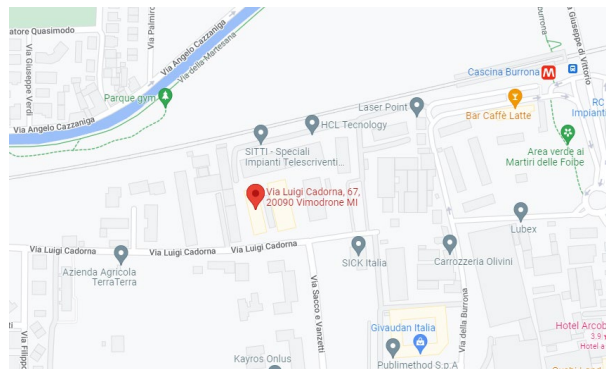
atore Quasimodo
Via Palmiro
Via Angelo Cazzaniga
Via della Martesana
Via Giuseppe Verdi
Parque gym
Via Angelo Cazzaniga
Burrona
Via Giuseppe di Vittorio
Cascina Burrona
RC
Laser Point
Bar Caffè Latte
HCL Tecnology
SITTI - Speciali Impianti Telescriventi...
Area verde ai Martiri delle Foibe
Via Luigi Cadorna, 67, 20090 Vimodrone MI
Lubex
Via Luigi Cadorna
Via Luigi Cadorna
Via Luigi Cadorna
Azienda Agricola TerraTerra
SICK Italia
Carrozzeria Olivini
Via Sacco e Vanzetti
Via della Burrona
Via Filippo
Givaudan Italia
Hotel Arcob
3.9
Hotel a
Kayros Onlus
Publimethod S.p.A